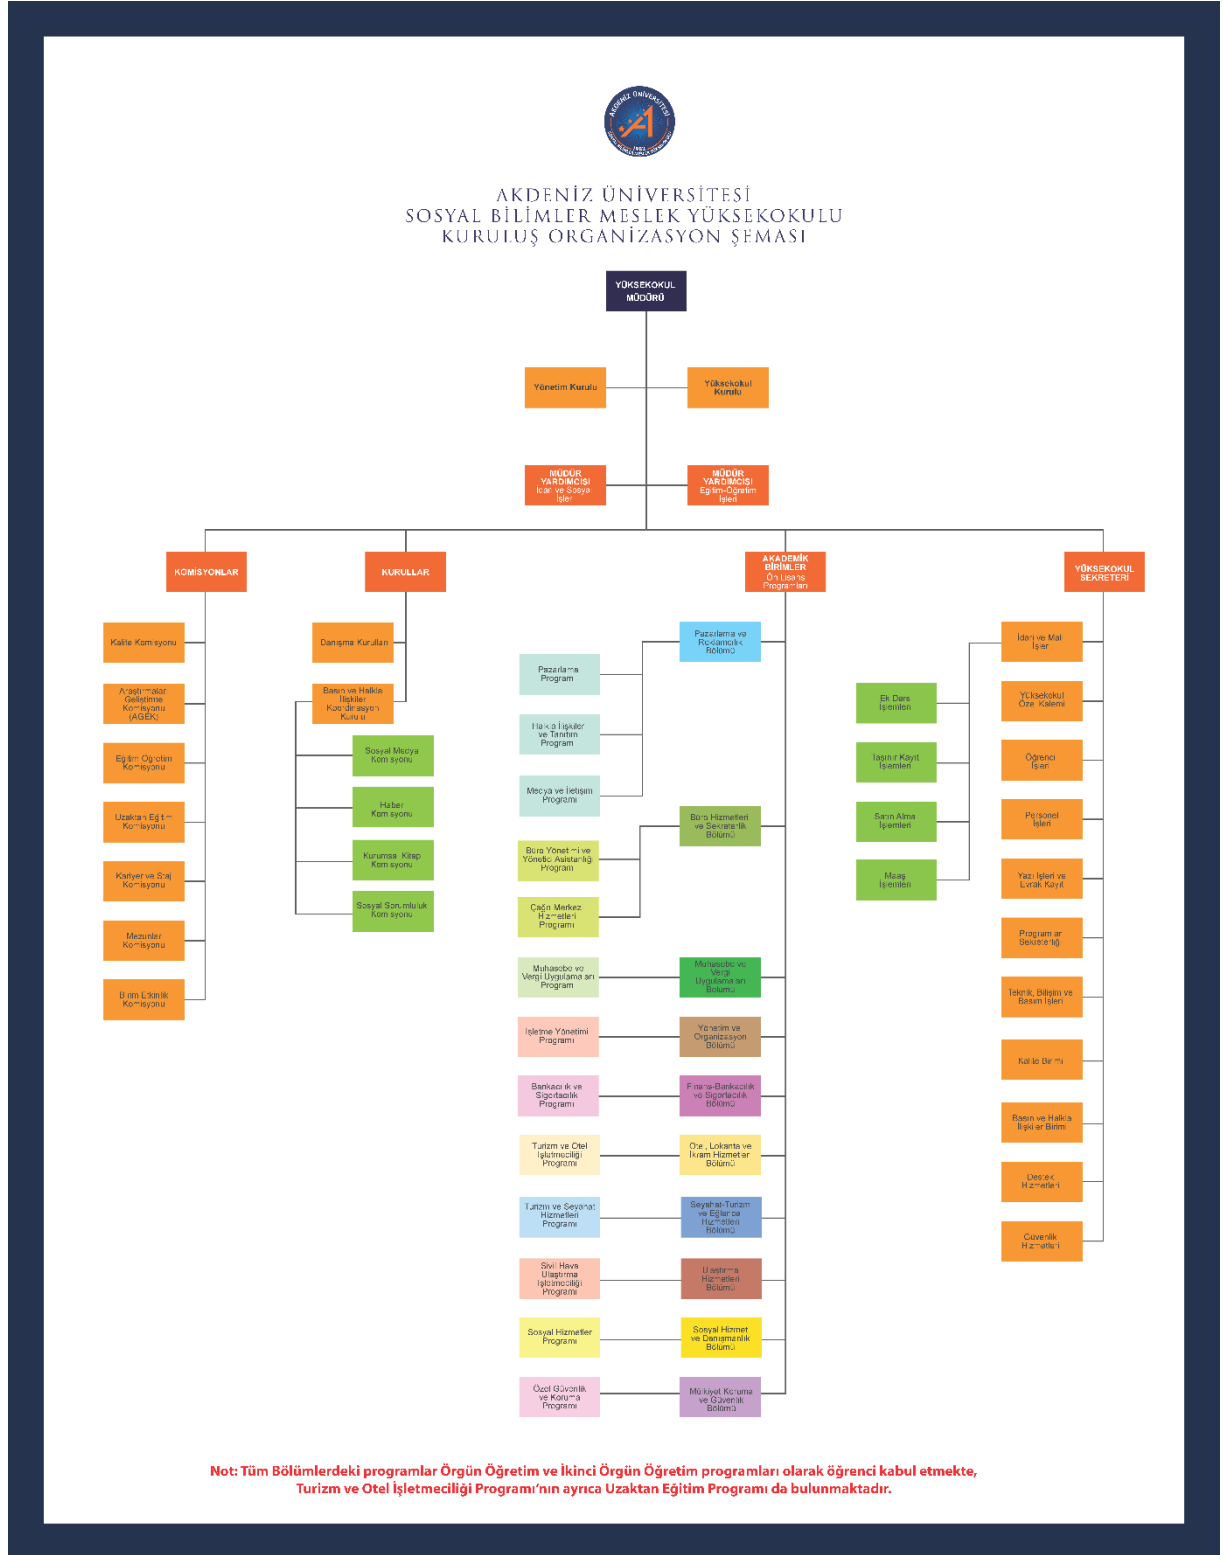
AKDENİZ ÜNİVERSİTESİ
1982

AKDENİZ ÜNİVERSİTESİ
SOSYAL BİLİMLER MESLEK YÜKSEKOKULU
KURULUŞ ORGANİZASYON ŞEMASI

YÜKSEKOKUL MÜDÜRÜ

Yönetim Kurulu

Yüksekokul Kurulu

MÜDÜR YARDIMCISI İdari ve Sosyal İşler

MÜDÜR YARDIMCISI Eğitim-Öğretim İşleri

KOMİSYONLAR

Kalite Komisyonu

Araştırmalar Geliştirme Komisyonu (AGEK)

Eğitim Öğretim Komisyonu

Uzaktan Eğitim Komisyonu

Kariyer ve Staj Komisyonu

Mezunlar Komisyonu

Birim Etkinlik Komisyonu

KURULLAR

Danışma Kurulları

Basın ve Halkla İlişkiler Koordinasyon Kurulu

Sosyal Medya Komisyonu

Haber Komisyonu

Kurumsal Kitap Komisyonu

Sosyal Sorumluluk Komisyonu

AKADEMİK BİRİMLER Ön Lisans Programları

Pazarlama ve Reklamcılık Bölümü

Pazarlama Programı

Halkla İlişkiler ve Tanıtım Programı

Medya ve İletişim Programı

Büro Hizmetleri ve Sekreterlik Bölümü

Büro Yönetimi ve Yönetici Asistanlığı Programı

Çağrı Merkezi Hizmetleri Programı

Muhasebe ve Vergi Uygulamaları Programı

Muhasebe ve Vergi Uygulamaları Bölümü

İşletme Yönetimi Programı

Yönetim ve Organizasyon Bölümü

Bankacılık ve Sigortacılık Programı

Finans-Bankacılık ve Sigortacılık Bölümü

Turizm ve Otel İşletmeciliği Programı

Otel, Lokanta ve İkram Hizmetleri Bölümü

Turizm ve Seyahat Hizmetleri Programı

Seyahat-Turizm ve Eğlence Hizmetleri Bölümü

Sivil Hava Ulaştırma İşletmeciliği Programı

Ulaştırma Hizmetleri Bölümü

Sosyal Hizmetler Programı

Sosyal Hizmet ve Danışmanlık Bölümü

Özel Güvenlik ve Koruma Programı

Mülkiyet Koruma ve Güvenlik Bölümü

YÜKSEKOKUL SEKRETERİ

Ek Ders İşlemleri

Taşınır Kayıt İşlemleri

Satın Alma İşlemleri

Maaş İşlemleri

İdari ve Mali İşler

Yüksekokul Özel Kalemi

Öğrenci İşleri

Personel İşleri

Yazı İşleri ve Evrak Kayıt

Programlar Sekreterliği

Teknik, Bilişim ve Basım İşleri

Kalite Birimi

Basın ve Halkla İlişkiler Birimi

Destek Hizmetleri

Güvenlik Hizmetleri

Not: Tüm Bölümlerdeki programlar Örgün Öğretim ve İkinci Örgün Öğretim programları olarak öğrenci kabul etmekte, Turizm ve Otel İşletmeciliği Programı'nın ayrıca Uzaktan Eğitim Programı da bulunmaktadır.